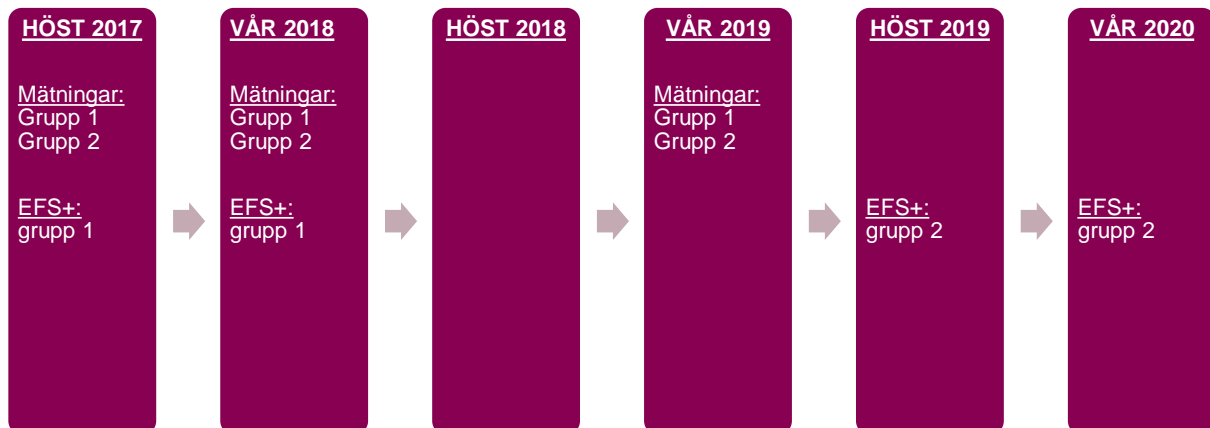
HÖST 2017

Mätningar:
Grupp 1
Grupp 2

EFS+:
grupp 1

VÅR 2018

Mätningar:
Grupp 1
Grupp 2

EFS+:
grupp 1

HÖST 2018

VÅR 2019

Mätningar:
Grupp 1
Grupp 2

HÖST 2019

EFS+:
grupp 2

VÅR 2020

EFS+:
grupp 2